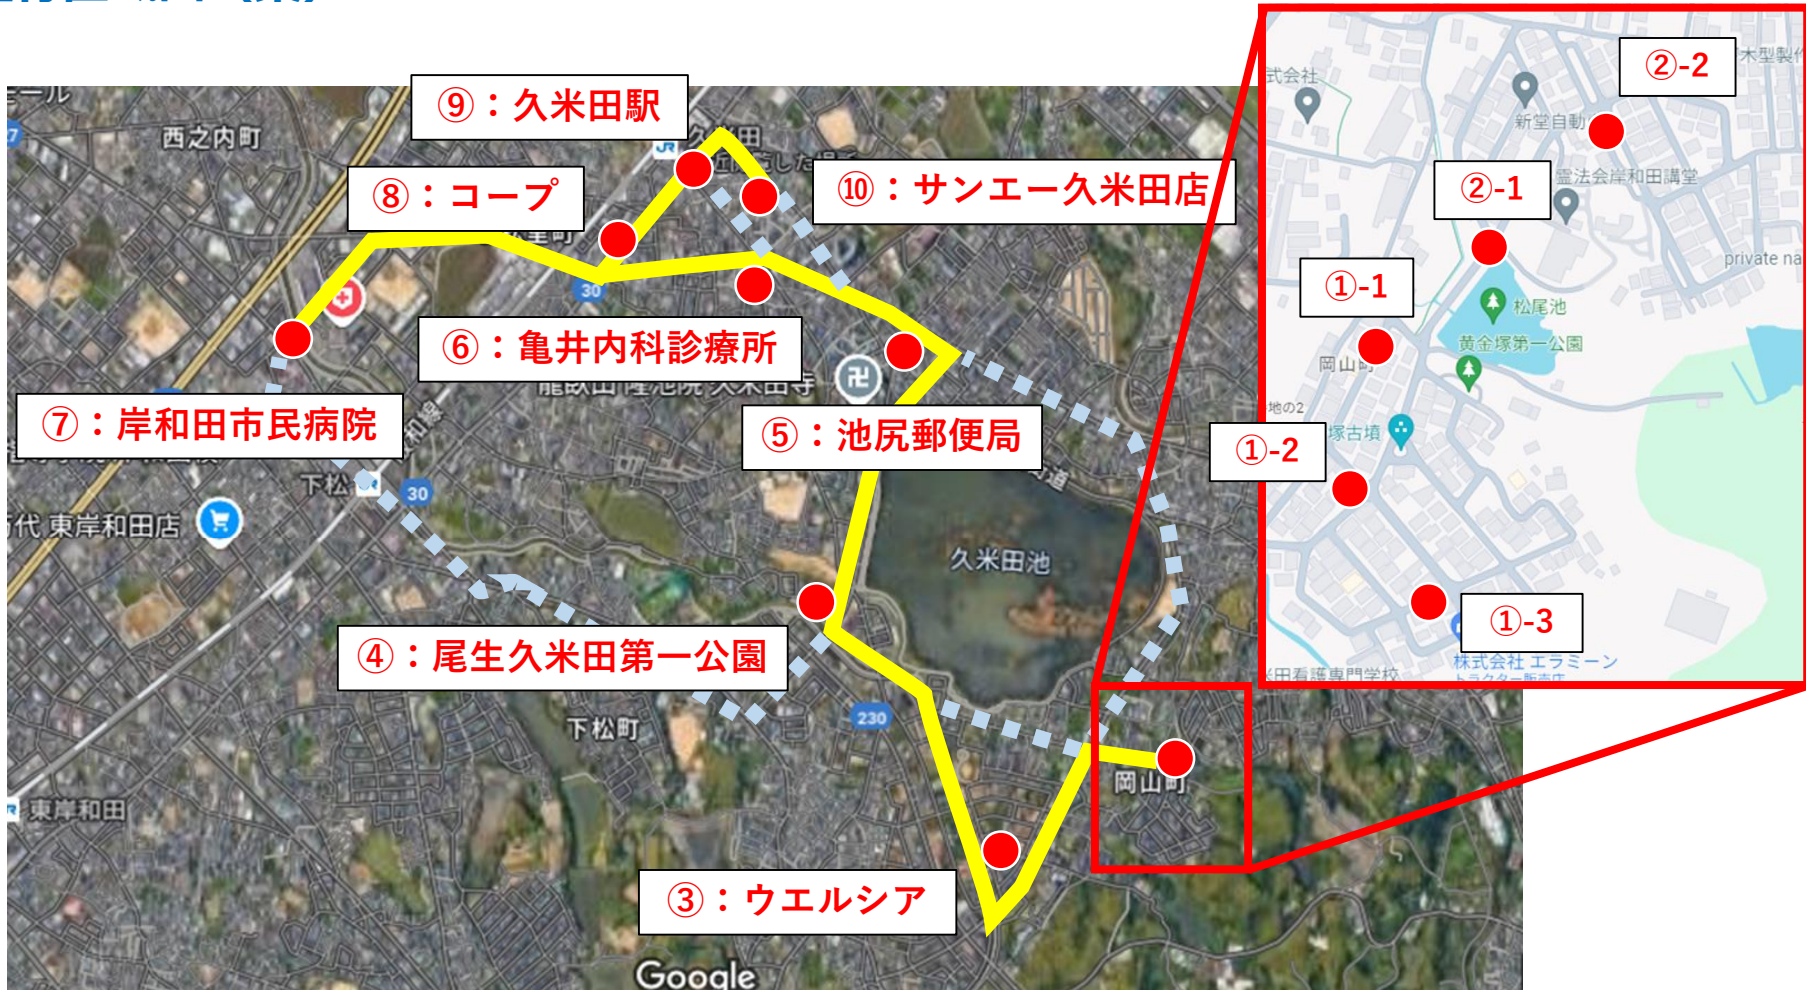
⑨：久米田駅

⑩：サンエー久米田店

⑧：コープ

⑥：亀井内科診療所

⑦：岸和田市民病院

⑤：池尻郵便局

④：尾生久米田第一公園

③：ウエルシア

②-2

②-1

①-1

①-2

①-3

西之内町

下松

東岸和田店

久米田池

下松町

岡山町

東岸和田

30

230

新堂自動

霊法会岸和田講堂

松尾池

黄金塚第一公園

private na

塚古墳

株式会社 エラミーン

Google